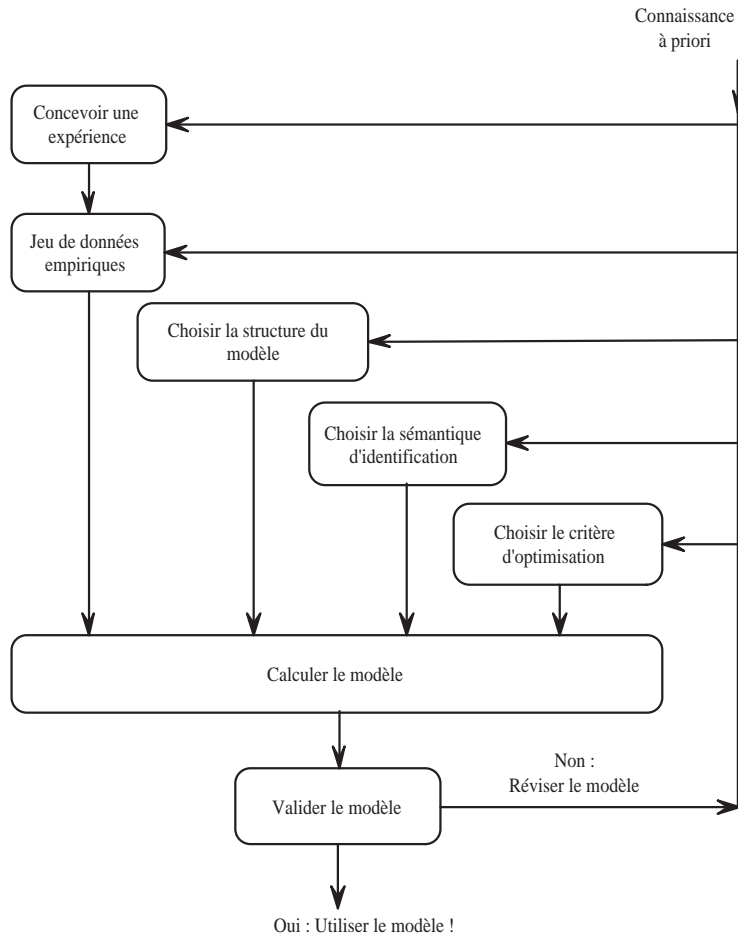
Connaissance à priori

Concevoir une expérience

Jeu de données empiriques

Choisir la structure du modèle

Choisir la sémantique d'identification

Choisir le critère d'optimisation

Calculer le modèle

Non : Réviser le modèle

Valider le modèle

Oui : Utiliser le modèle !